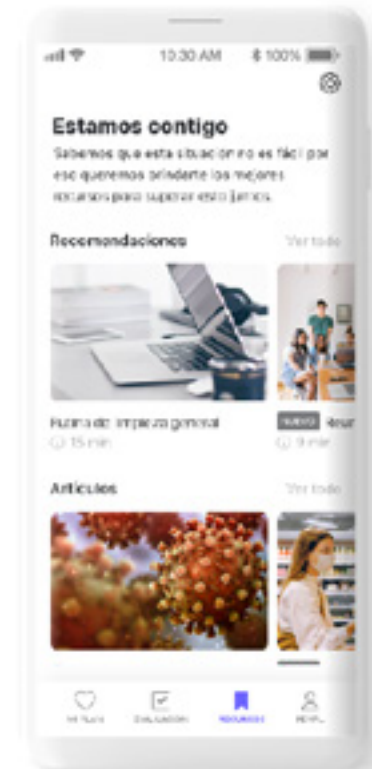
10:30 AM 100%

Estamos contigo

Sabemos que esta situación no es fácil por eso queremos brindarte los mejores recursos para superar esto juntos.

Recomendaciones Ver todo

Rutina de limpieza general
15 min

NUEVO Reur
9 min

Artículos Ver todo

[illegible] EVALUACIÓN RECURSOS PERFIL